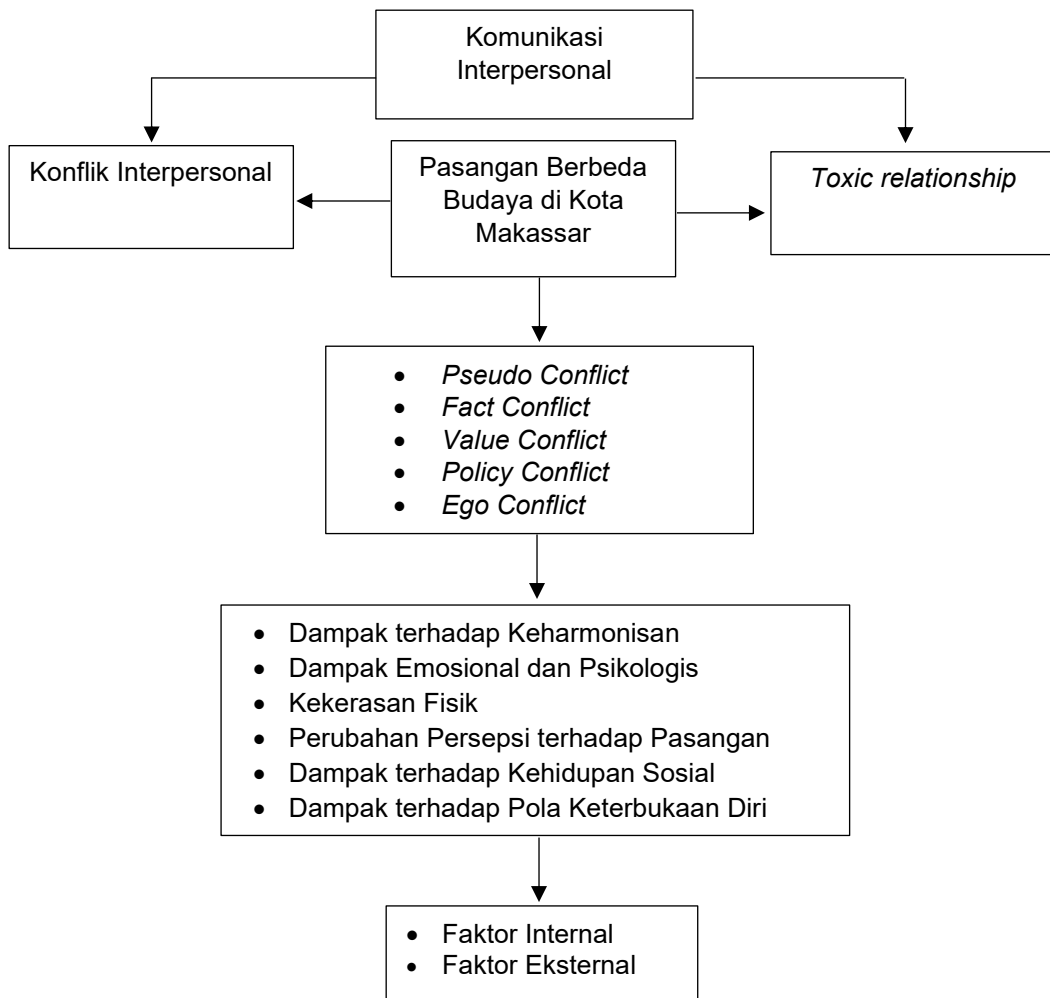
Komunikasi Interpersonal

Konflik Interpersonal

Pasangan Berbeda Budaya di Kota Makassar

Toxic relationship

- Pseudo Conflict
- Fact Conflict
- Value Conflict
- Policy Conflict
- Ego Conflict

- Dampak terhadap Keharmonisan
- Dampak Emosional dan Psikologis
- Kekerasan Fisik
- Perubahan Persepsi terhadap Pasangan
- Dampak terhadap Kehidupan Sosial
- Dampak terhadap Pola Keterbukaan Diri

- Faktor Internal
- Faktor Eksternal